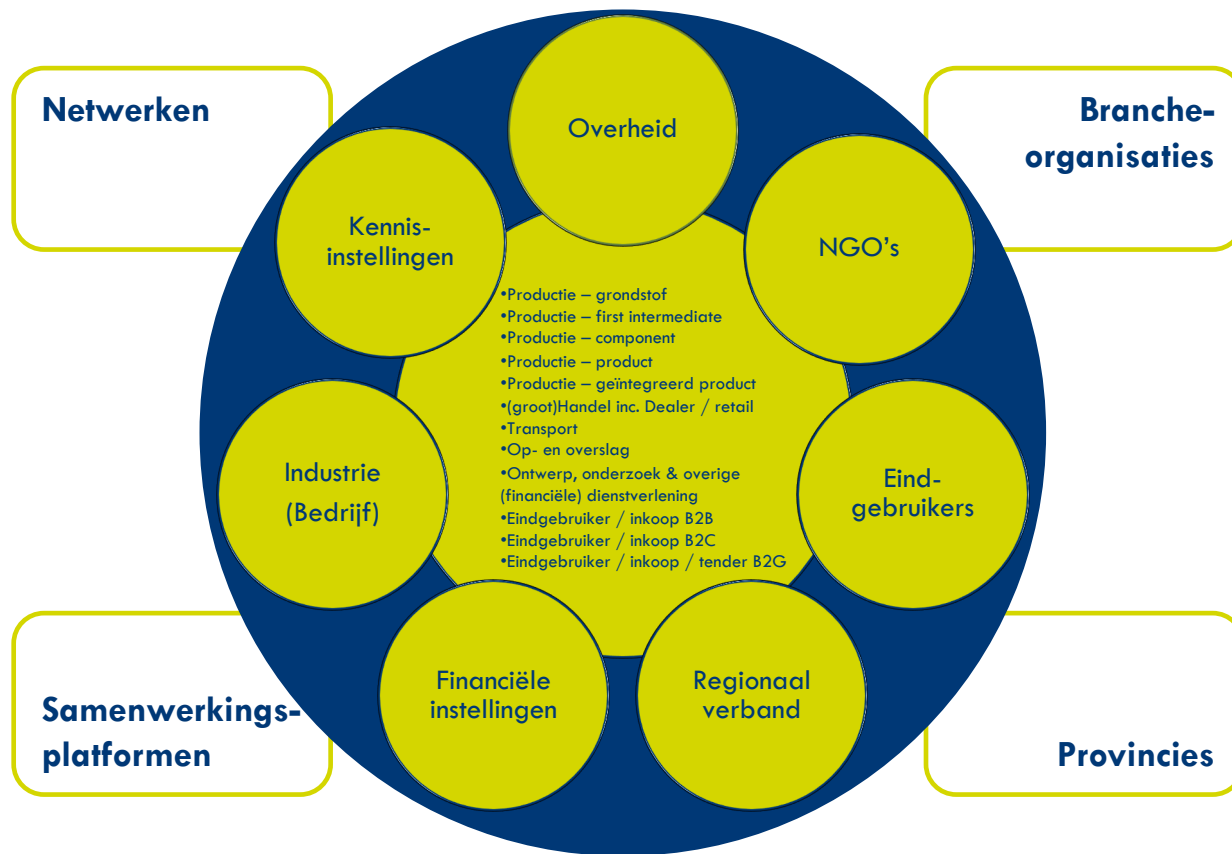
Netwerken

Branche-organisaties

Overheid

Kennis-instellingen

NGO's

•Productie – grondstof
•Productie – first intermediate
•Productie – component
•Productie – product
•Productie – geïntegreerd product
•(groot)Handel inc. Dealer / retail
•Transport
•Op- en overslag
•Ontwerp, onderzoek & overige (financiële) dienstverlening
•Eindgebruiker / inkoop B2B
•Eindgebruiker / inkoop B2C
•Eindgebruiker / inkoop / tender B2G

Industrie (Bedrijf)

Eind-gebruikers

Financiële instellingen

Regionaal verband

Samenwerkings-platformen

Provincies